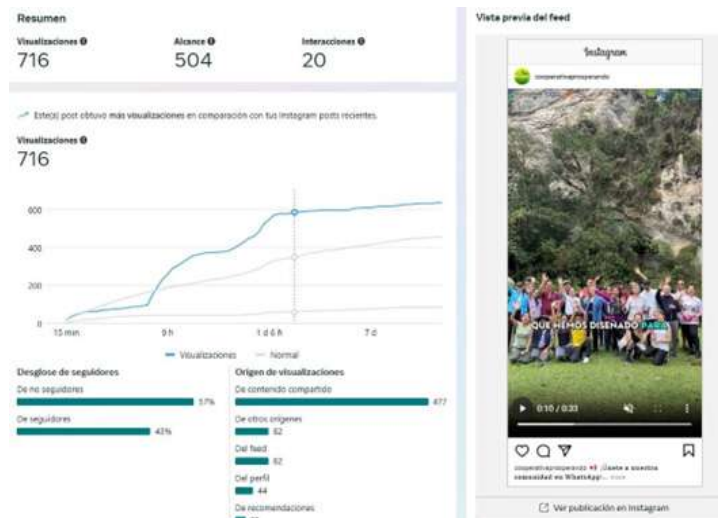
Resumen

Visualizaciones
716

Alcance
504

Interacciones
20

Este(a) post obtuvo más visualizaciones en comparación con tus Instagram posts recientes.

Visualizaciones
716

600
400
200
0

15 min
9 h
1 d 6 h
7 d

Visualizaciones
Normal

Desglose de seguidores

De no seguidores
57%

De seguidores
43%

Origen de visualizaciones

De contenido compartido
477

De otros orígenes
62

Del feed
62

Del perfil
44

De recomendaciones

Vista previa del feed

Instagram

cooperativaprosperando

QUE HEMOS DISEÑADO PARA

0:10 / 0:33

cooperativaprosperando ¡Únete a nuestra comunidad en WhatsApp! ... más

Ver publicación en Instagram